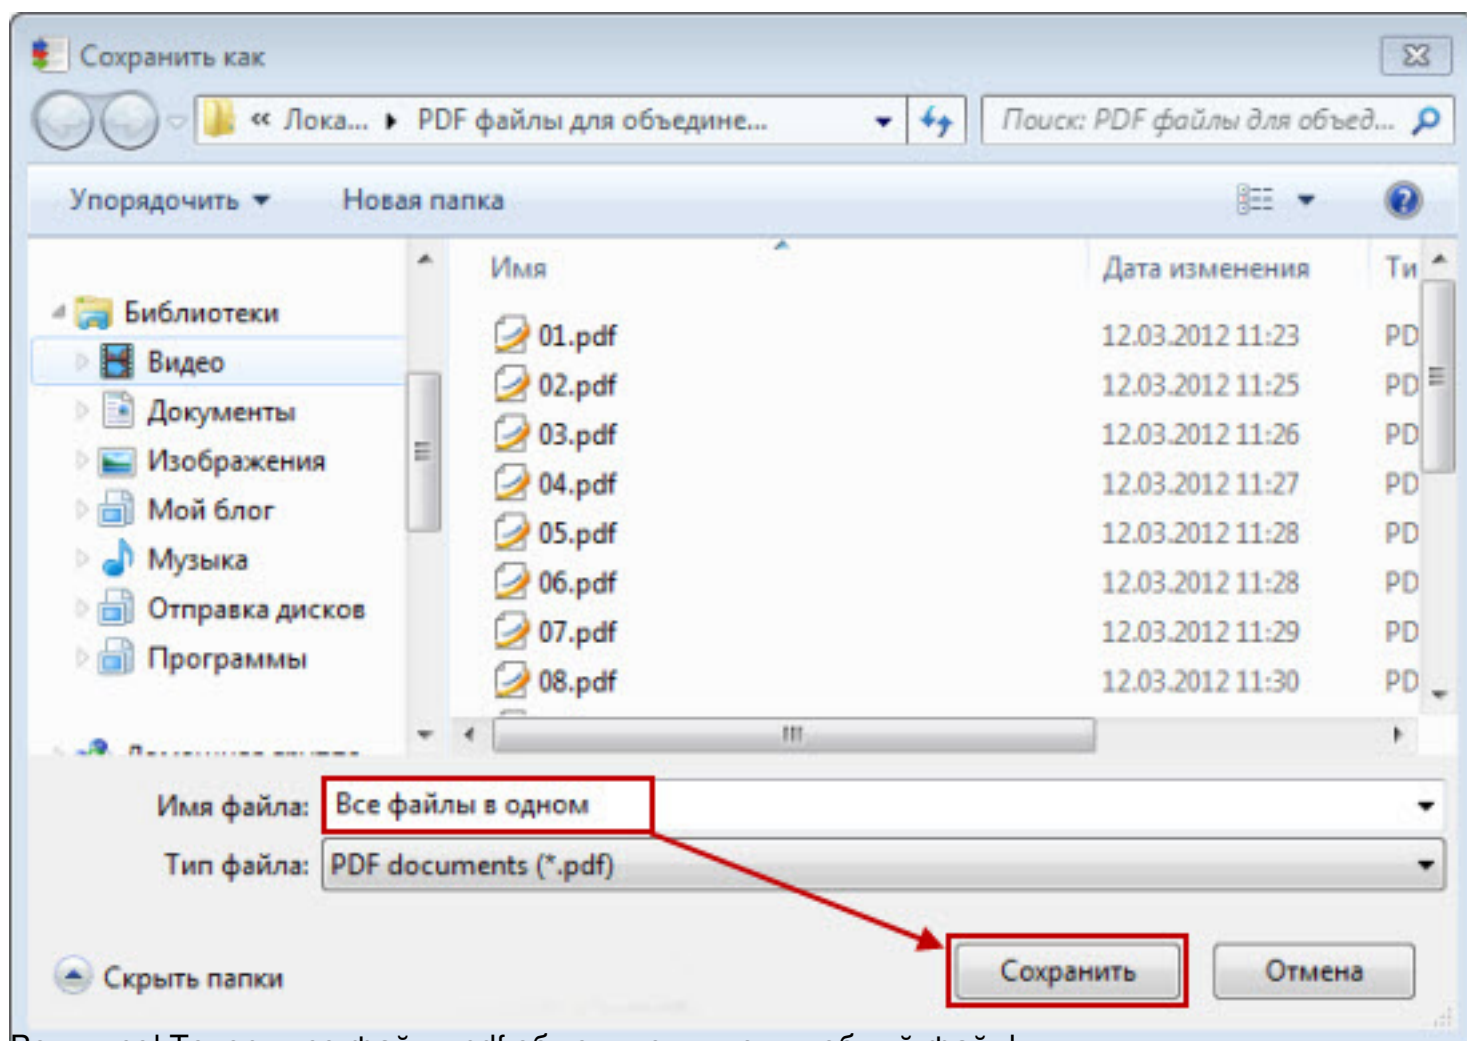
Сохранить как

« Лока... ▸ PDF файлы для объедине...

Поиск: PDF файлы для объед...

Упорядочить ▾ Новая папка

Библиотеки
Видео
Документы
Изображения
Мой блог
Музыка
Отправка дисков
Программы
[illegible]

| Имя | Дата изменения | Ти |
|---|---|---|
| 01.pdf | 12.03.2012 11:23 | PD |
| 02.pdf | 12.03.2012 11:25 | PD |
| 03.pdf | 12.03.2012 11:26 | PD |
| 04.pdf | 12.03.2012 11:27 | PD |
| 05.pdf | 12.03.2012 11:28 | PD |
| 06.pdf | 12.03.2012 11:28 | PD |
| 07.pdf | 12.03.2012 11:29 | PD |
| 08.pdf | 12.03.2012 11:30 | PD |

Имя файла: Все файлы в одном
Тип файла: PDF documents (*.pdf)

Скрыть папки

Сохранить Отмена

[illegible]